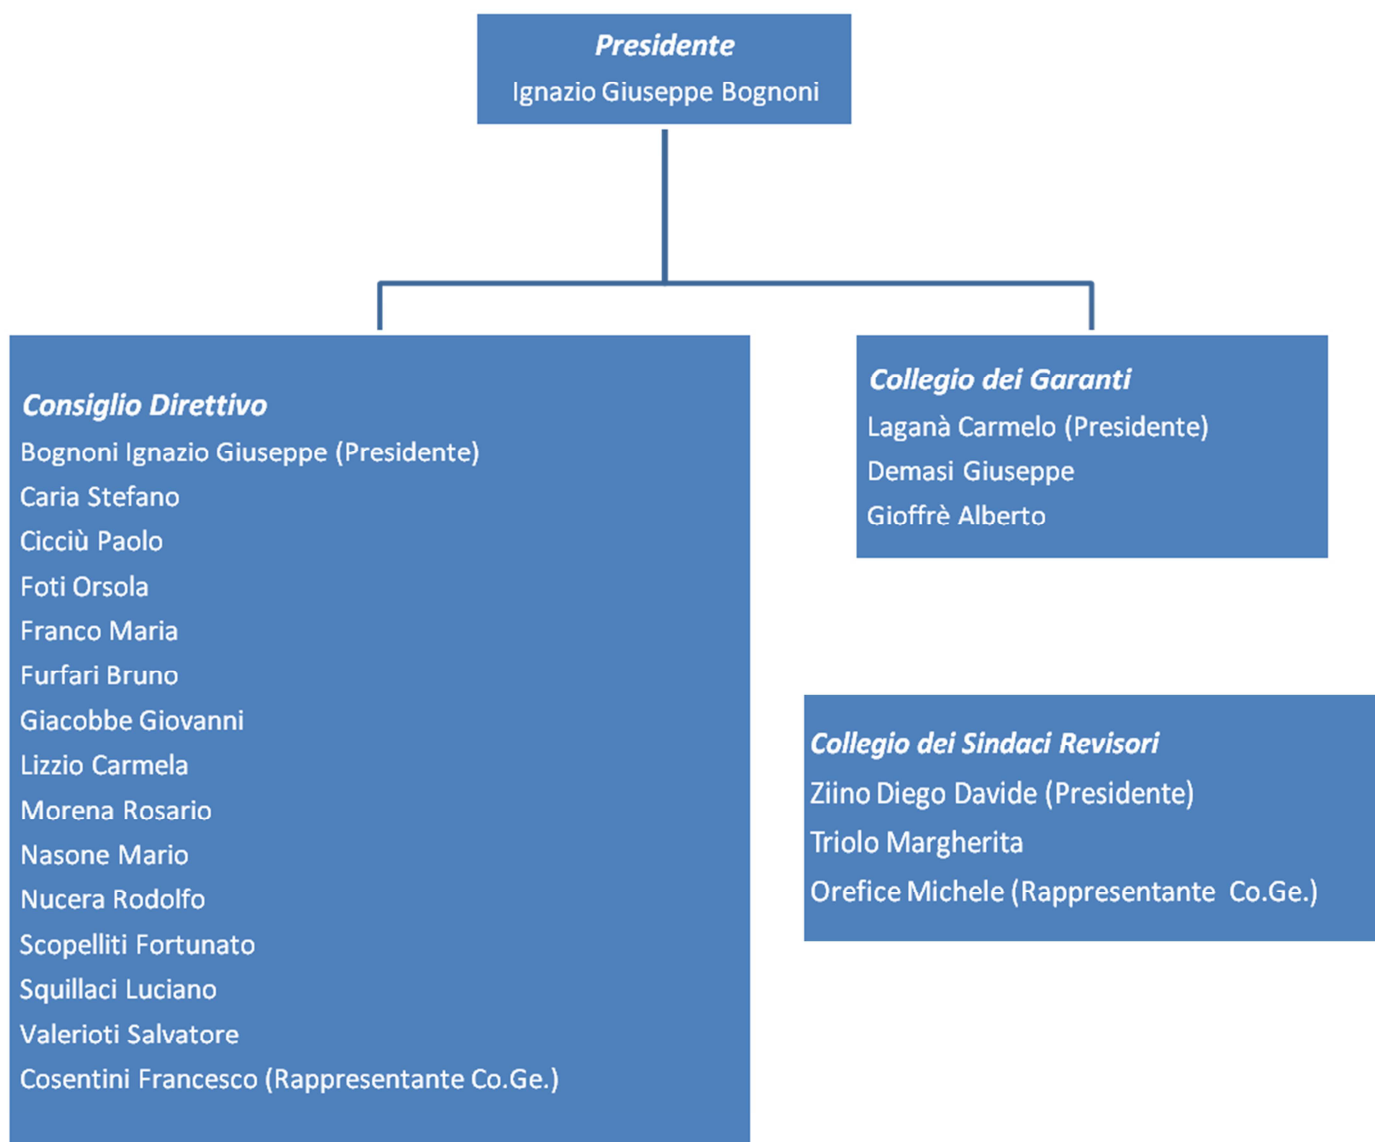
Presidente
Ignazio Giuseppe Bognoni

Consiglio Direttivo
Bognoni Ignazio Giuseppe (Presidente)
Caria Stefano
Cicciù Paolo
Foti Orsola
Franco Maria
Furfari Bruno
Giacobbe Giovanni
Lizzio Carmela
Morena Rosario
Nasone Mario
Nucera Rodolfo
Scopelliti Fortunato
Squillaci Luciano
Valerioti Salvatore
Cosentini Francesco (Rappresentante Co.Ge.)

Collegio dei Garanti
Laganà Carmelo (Presidente)
Demasi Giuseppe
Gioffrè Alberto

Collegio dei Sindaci Revisori
Ziino Diego Davide (Presidente)
Triolo Margherita
Orefice Michele (Rappresentante Co.Ge.)